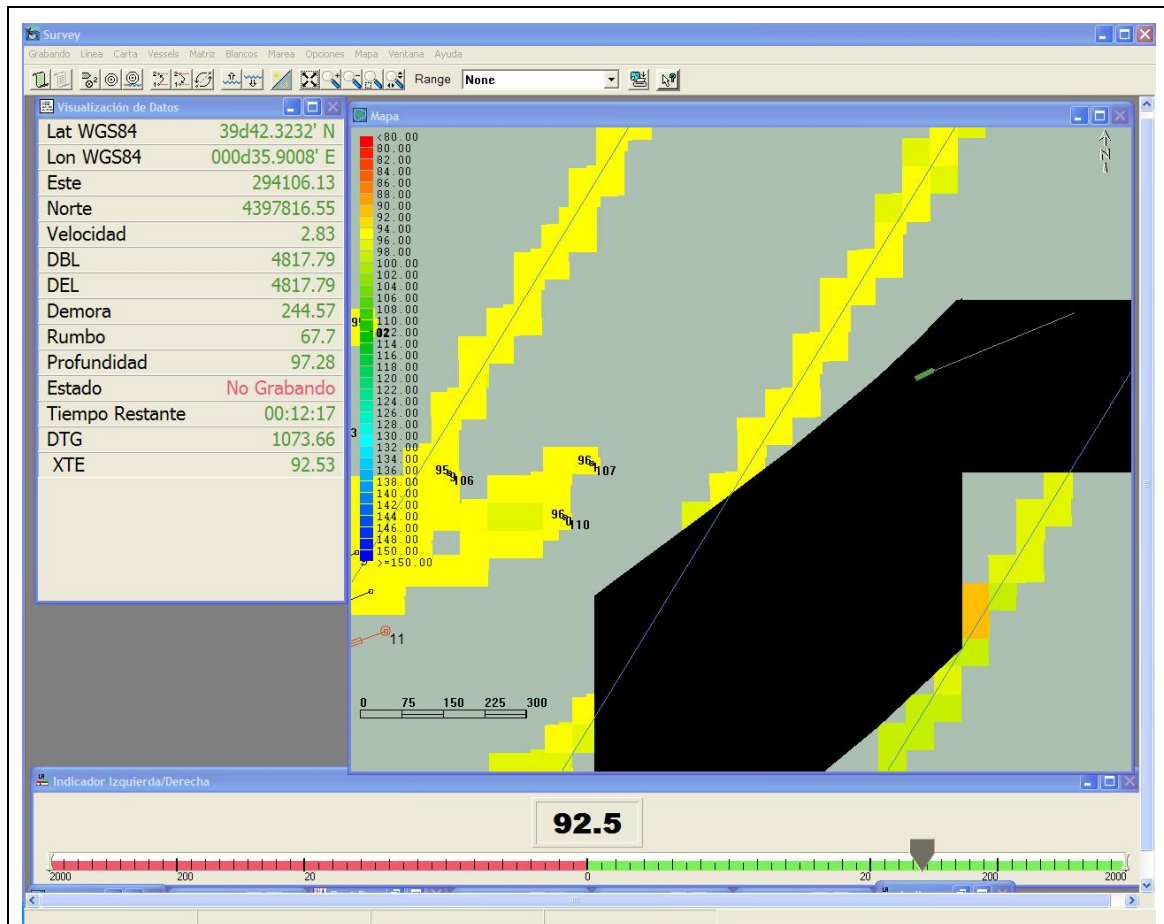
Survey

Grabando Linea Carta Vessels Matriz Blancos Marea Opciones Mapa Ventana Ayuda

Range None

Visualización de Datos

| Lat WGS84 | 39d42.3232' N |
|---|---|
| Lon WGS84 | 000d35.9008' E |
| Este | 294106.13 |
| Norte | 4397816.55 |
| Velocidad | 2.83 |
| DBL | 4817.79 |
| DEL | 4817.79 |
| Demora | 244.57 |
| Rumbo | 67.7 |
| Profundidad | 97.28 |
| Estado | No Grabando |
| Tiempo Restante | 00:12:17 |
| DTG | 1073.66 |
| XTE | 92.53 |

Mapa

<80.00
80.00
82.00
84.00
86.00
88.00
90.00
92.00
94.00
96.00
98.00
100.00
102.00
104.00
106.00
108.00
110.00
112.00
114.00
116.00
118.00
120.00
122.00
124.00
126.00
128.00
130.00
132.00
134.00
136.00
138.00
140.00
142.00
144.00
146.00
148.00
150.00
>=150.00

N

95 106
96 107
96 110
11
3

0 75 150 225 300

Indicador Izquierda/Derecha

92.5

2000 200 20 0 20 200 2000